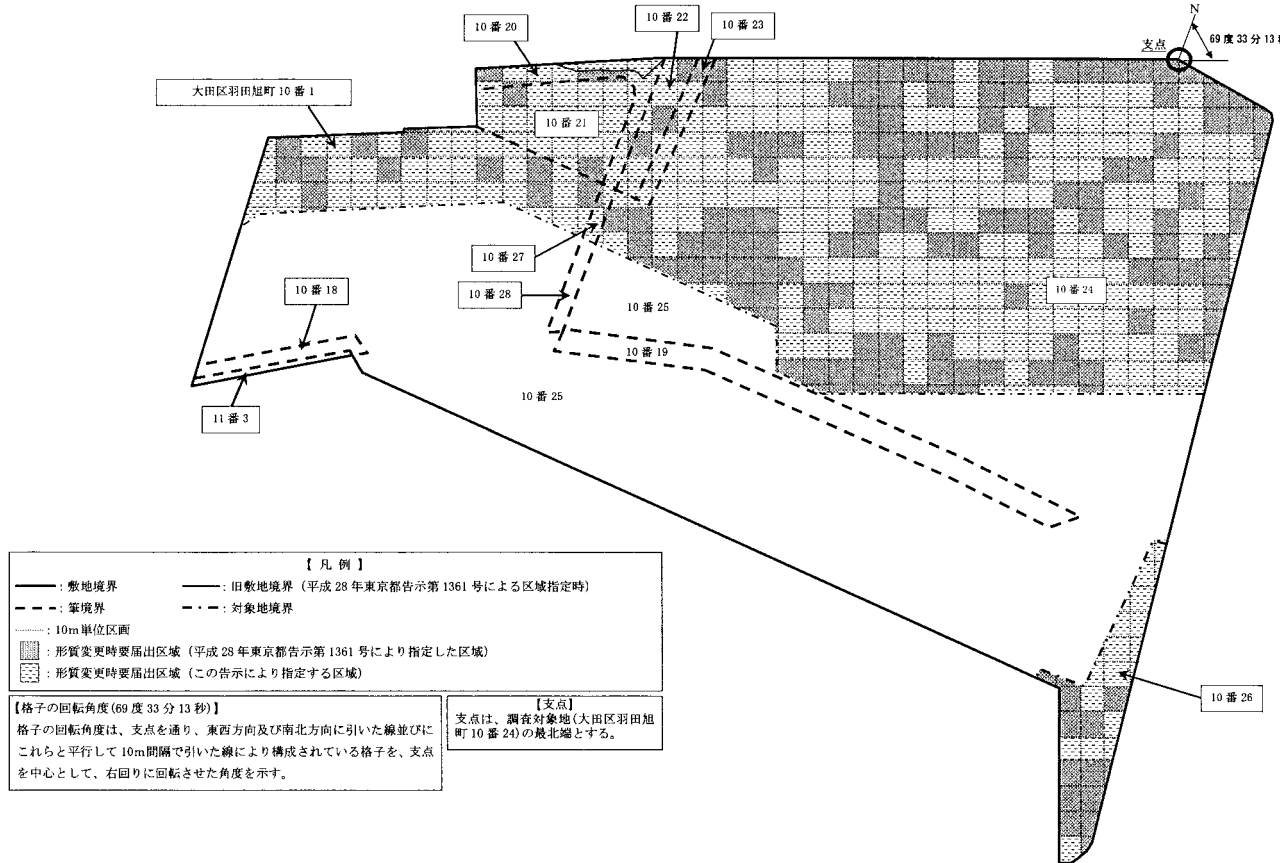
10 番 20

10 番 22

10 番 23

N

69 度 33 分 13

支点

大田区羽田旭町 10 番 1

10 番 21

10 番 27

10 番 28

10 番 25

10 番 24

10 番 18

10 番 19

10 番 25

11 番 3

10 番 26

【 凡 例 】

: 敷地境界　　: 旧敷地境界（平成 28 年東京都告示第 1361 号による区域指定時）

: 筆境界　　: 対象地境界

: 10m 単位区画

: 形質変更時要届出区域（平成 28 年東京都告示第 1361 号により指定した区域）

: 形質変更時要届出区域（この告示により指定する区域）

【格子の回転角度(69 度 33 分 13 秒)】
格子の回転角度は、支点を通り、東西方向及び南北方向に引いた線並びにこれらと平行して 10m 間隔で引いた線により構成されている格子を、支点を中心として、右回りに回転させた角度を示す。

【支点】
支点は、調査対象地(大田区羽田旭町 10 番 24)の最北端とする。